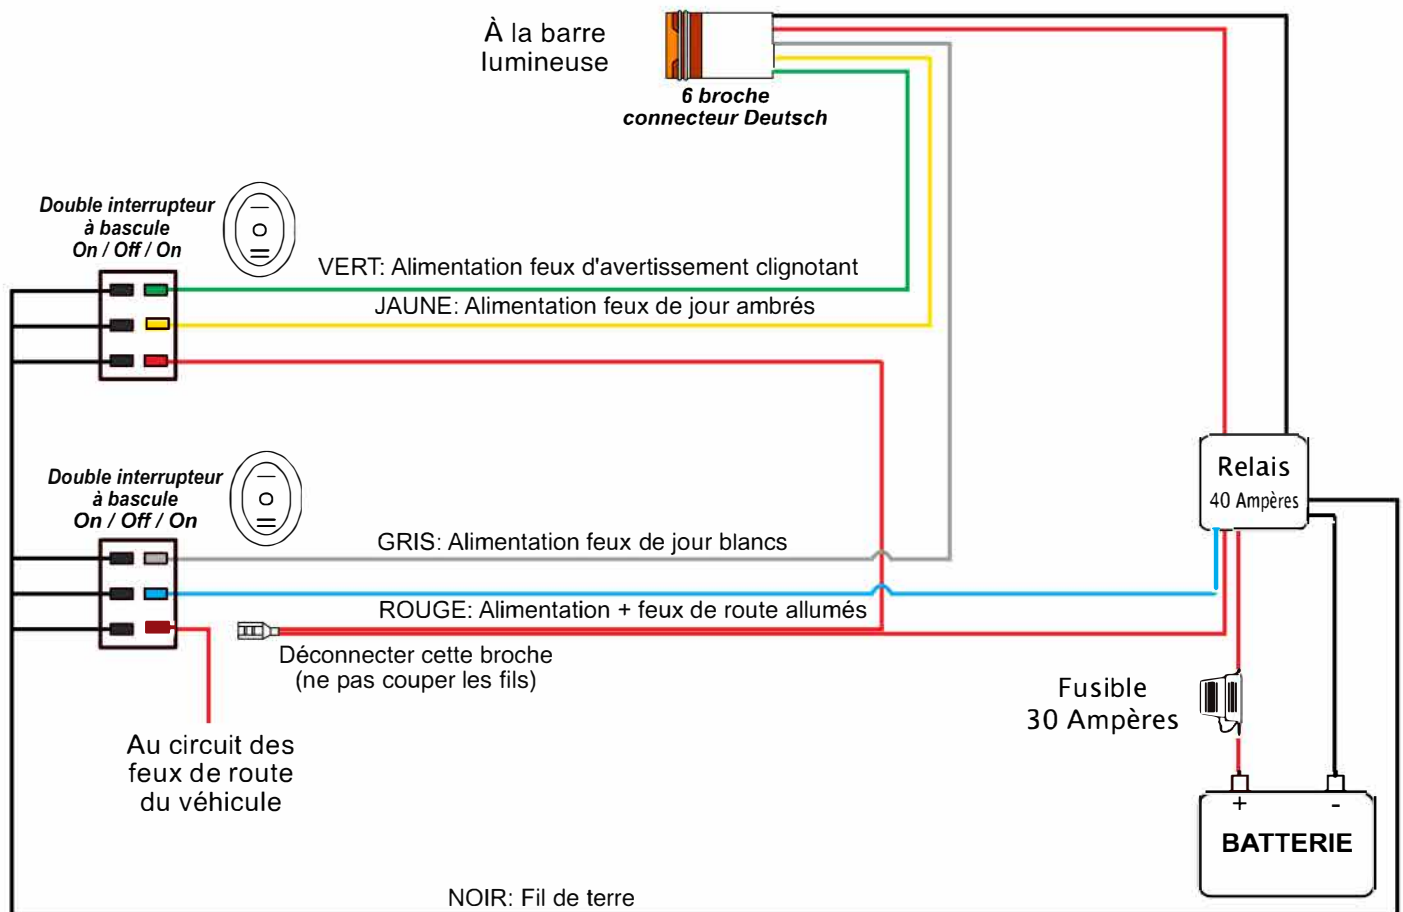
À la barre lumineuse

6 broche
connecteur Deutsch

Double interrupteur à bascule On / Off / On

VERT: Alimentation feux d'avertissement clignotant

JAUNE: Alimentation feux de jour ambrés

Double interrupteur à bascule On / Off / On

GRIS: Alimentation feux de jour blancs

ROUGE: Alimentation + feux de route allumés

Déconnecter cette broche
(ne pas couper les fils)

Au circuit des feux de route du véhicule

Relais
40 Ampères

Fusible
30 Ampères

+
-
BATTERIE

NOIR: Fil de terre